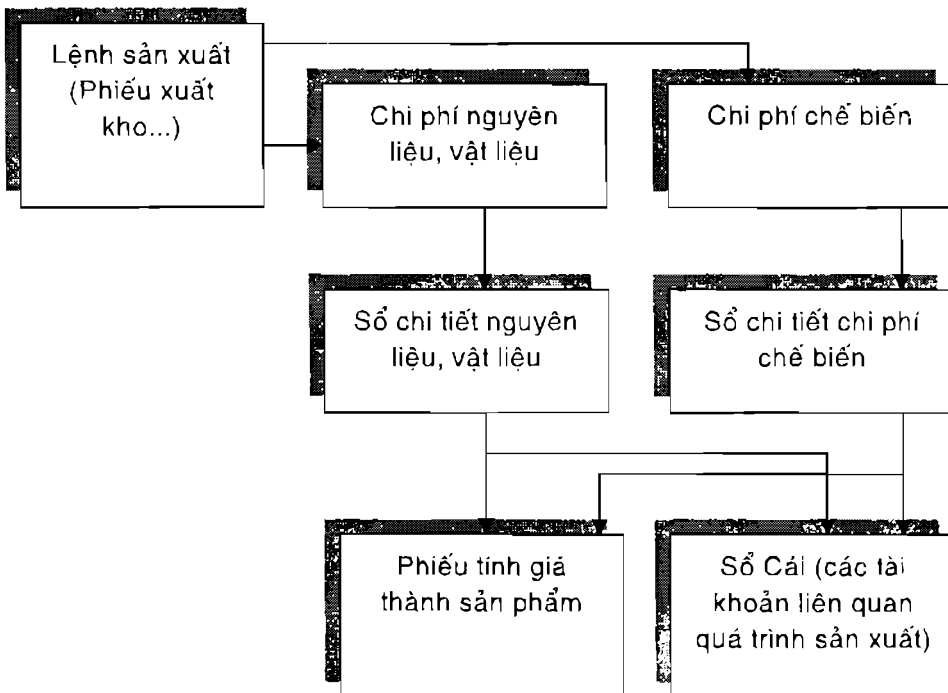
Lệnh sản xuất (Phiếu xuất kho...)

Chi phí nguyên liệu, vật liệu

Chi phí chế biến

Sổ chi tiết nguyên liệu, vật liệu

Sổ chi tiết chi phí chế biến

Phiếu tính giá thành sản phẩm

Sổ Cái (các tài khoản liên quan quá trình sản xuất)